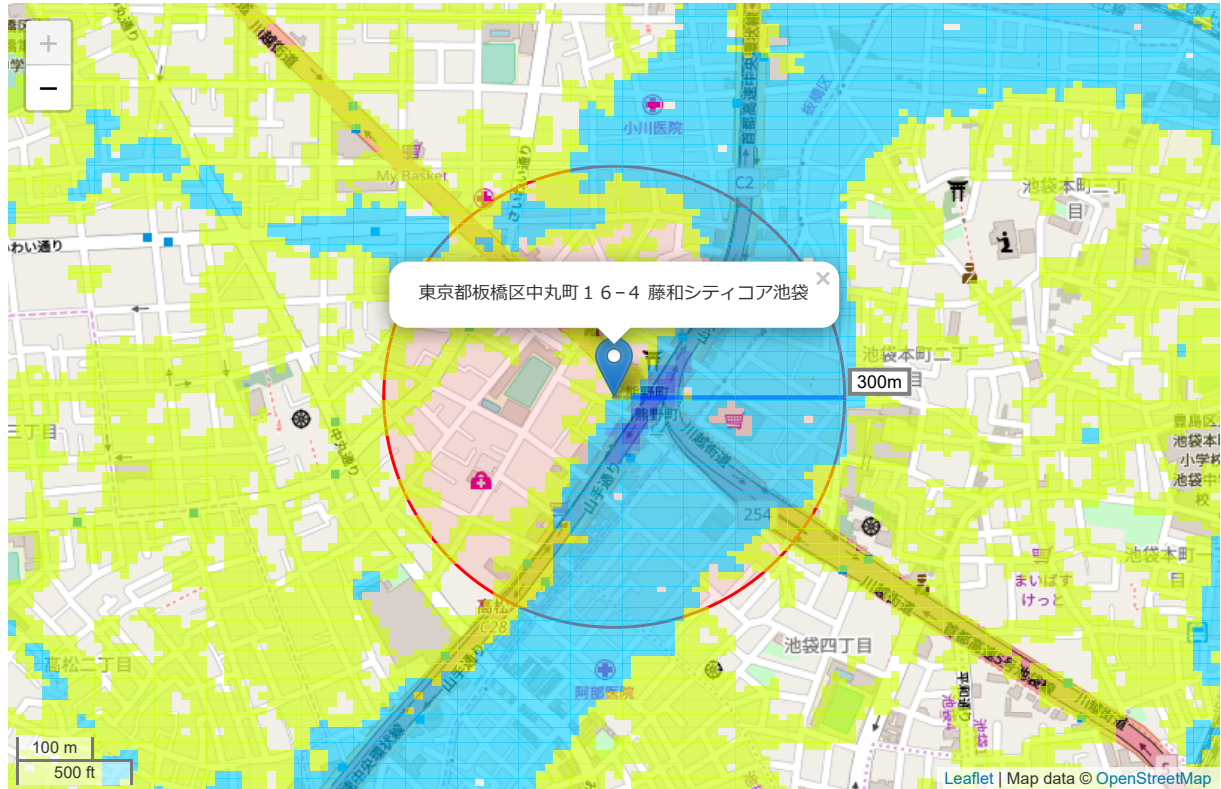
+
−
東京都板橋区中丸町１６−４ 藤和シティコア池袋
×
300m
小川医院
My Basket
C2
池袋本町三丁目
池袋本町二丁目
豊島区立池袋本町小学校
池袋本町
まいばすけっと
池袋四丁目
高松二丁目
三丁目
阿部医院
C28
254
山手通り
川越街道
熊野町
100 m
500 ft
Leaflet | Map data © OpenStreetMap